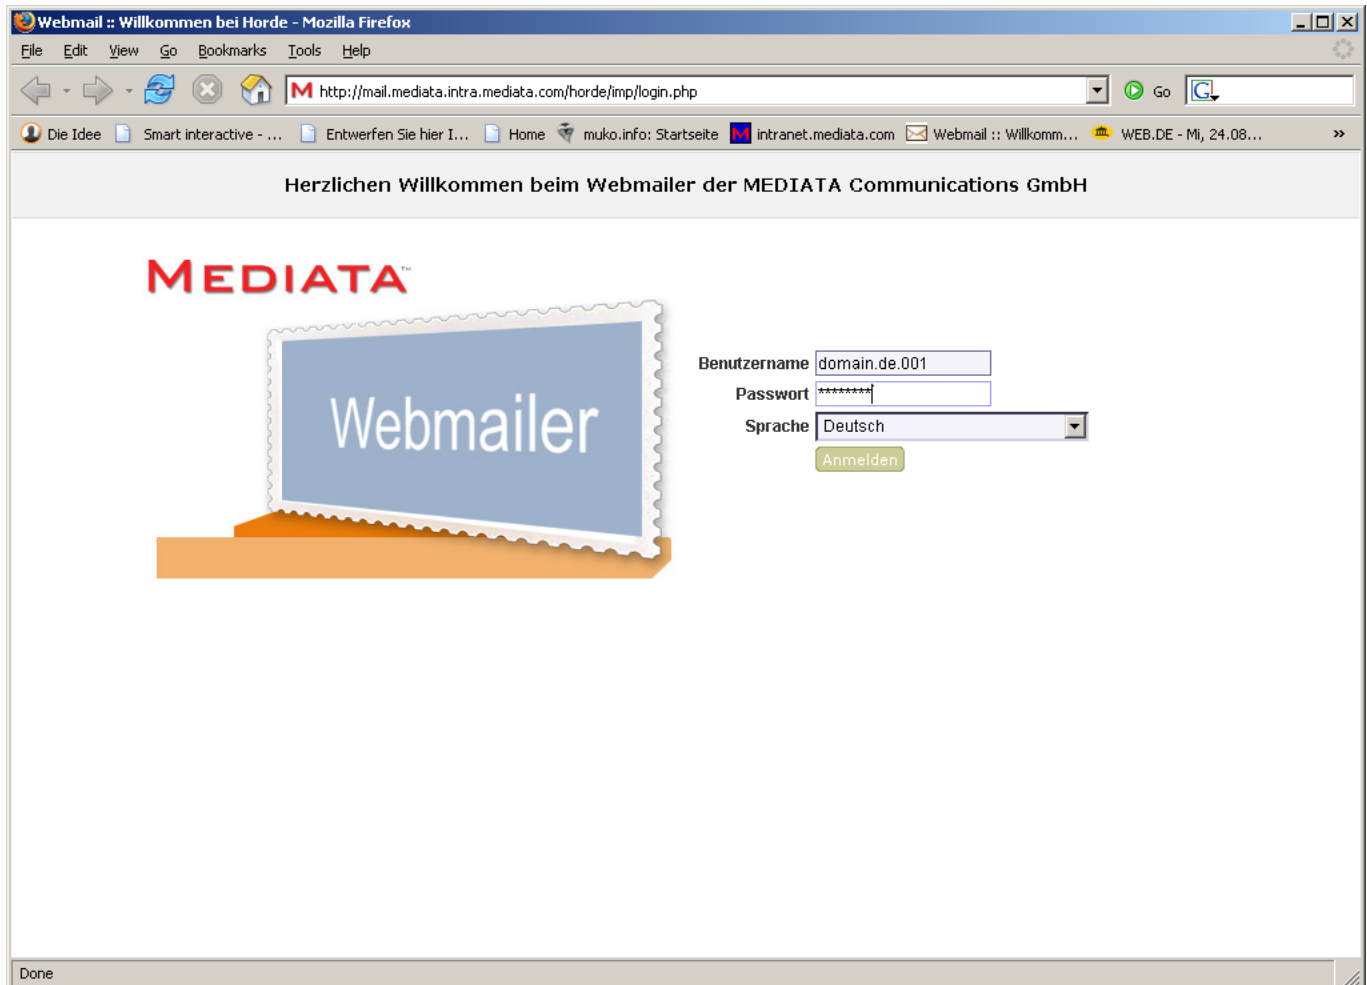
Webmail :: Willkommen bei Horde - Mozilla Firefox

File Edit View Go Bookmarks Tools Help

http://mail.mediata.intra.mediata.com/horde/imp/login.php

Go

Die Idee Smart interactive - ... Entwerfen Sie hier I... Home muko.info: Startseite intranet.mediata.com Webmail :: Willkomm... WEB.DE - Mi, 24.08... »

Herzlichen Willkommen beim Webmailer der MEDIATA Communications GmbH

MEDIATA™

Webmailer

Benutzername domain.de.001
Passwort ********
Sprache Deutsch
Anmelden

Done